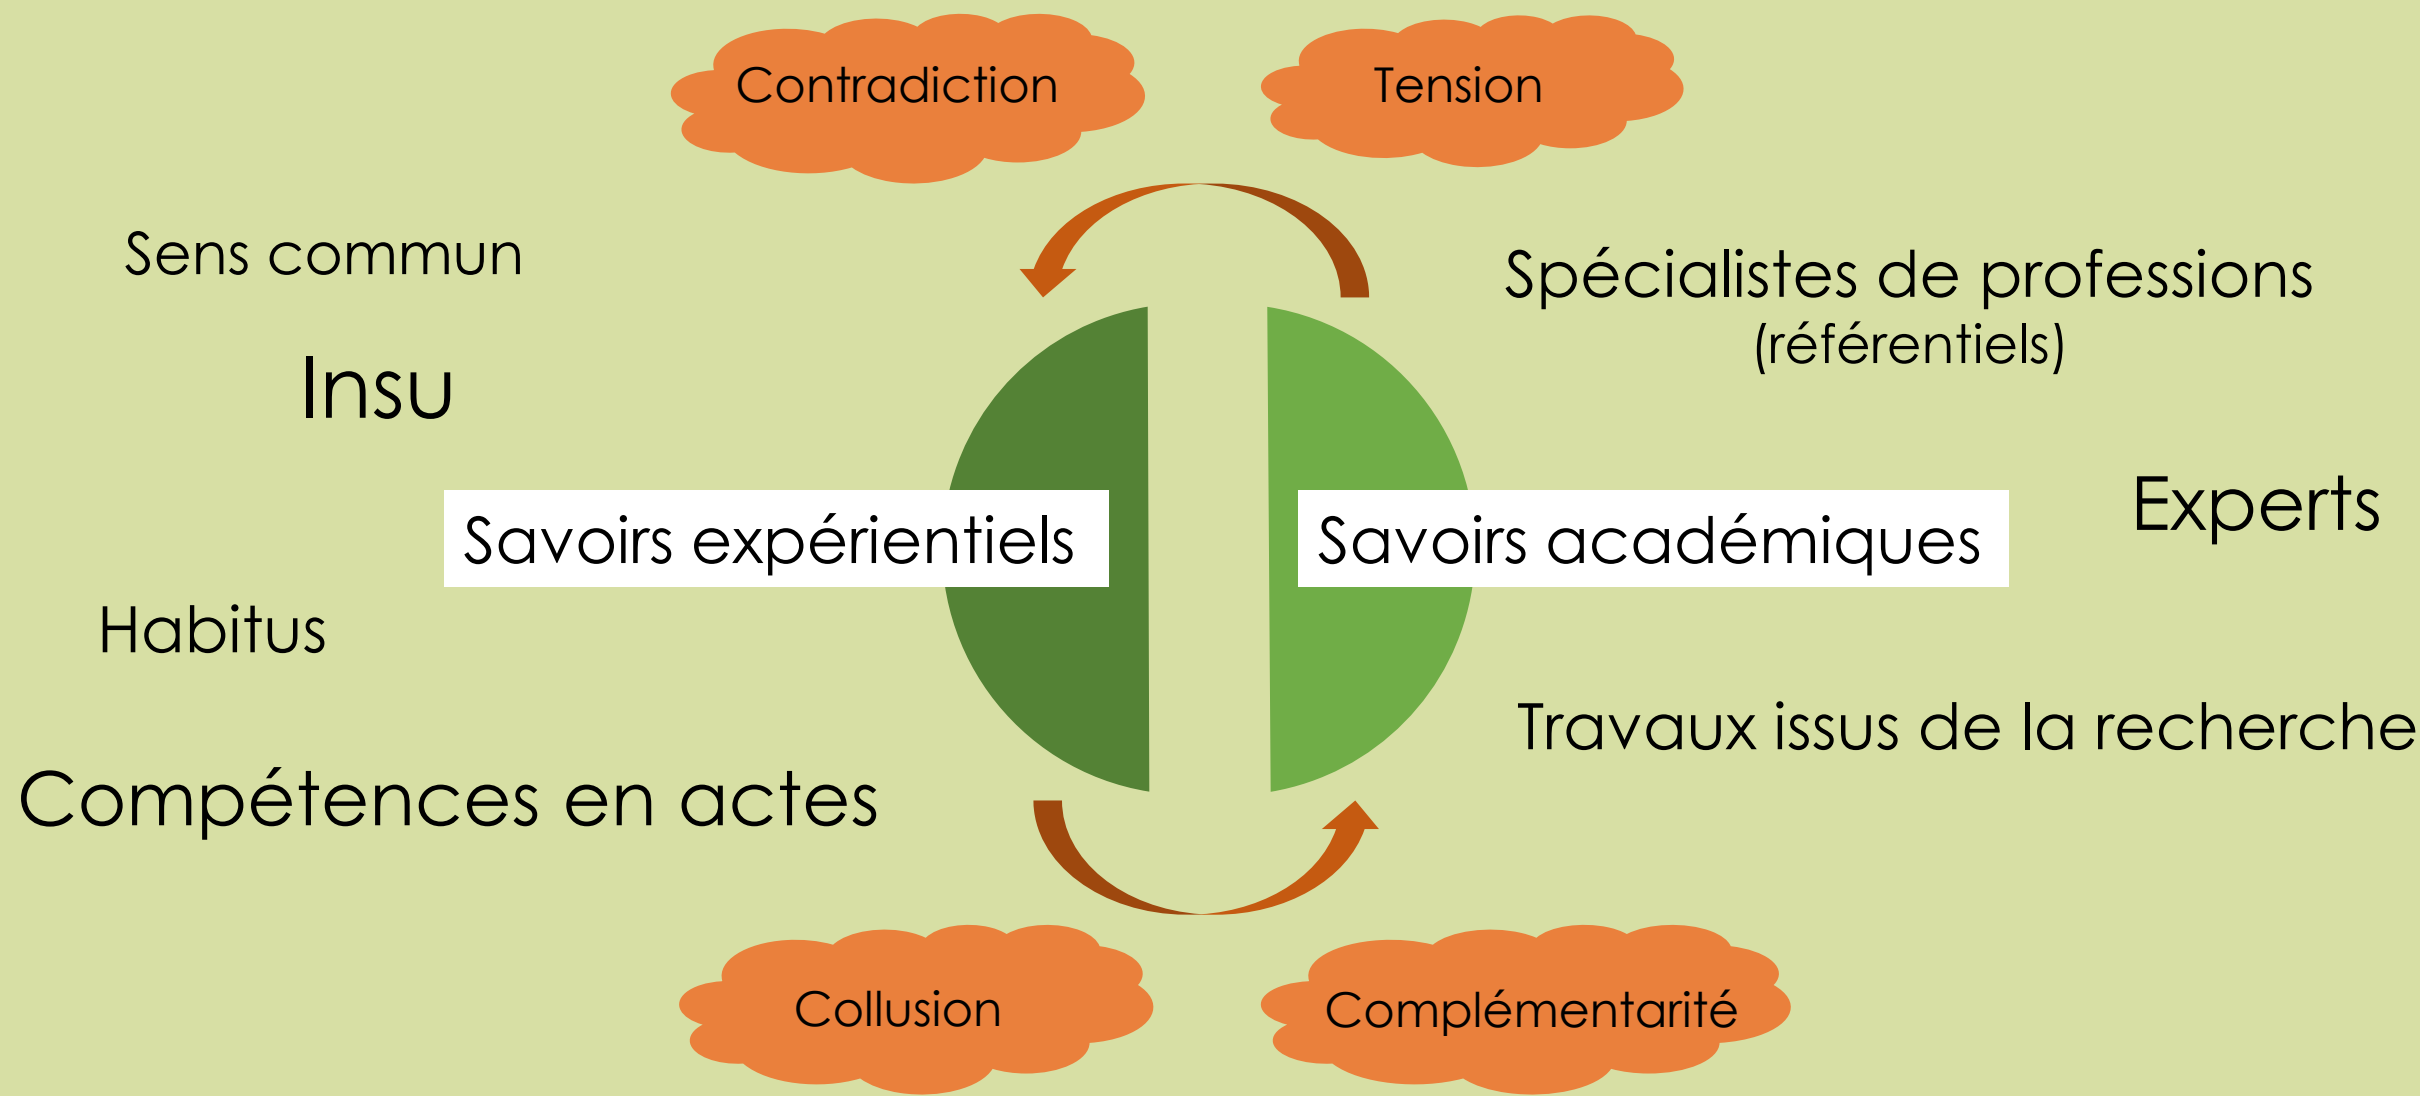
Contradiction

Tension

Sens commun

Insu

Spécialistes de professions
(référentiels)

Savoirs expérientiels

Savoirs académiques

Experts

Habitus

Travaux issus de la recherche

Compétences en actes

Collusion

Complémentarité